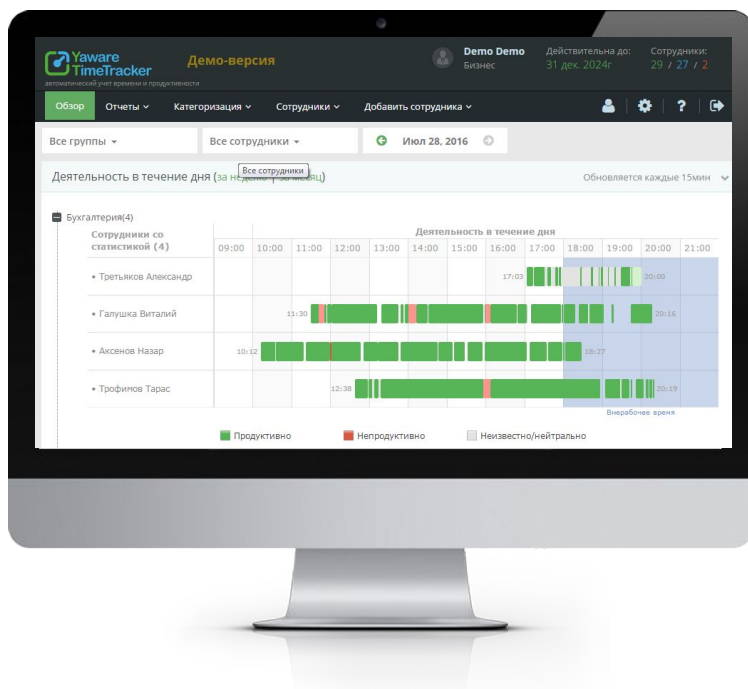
Yaware TimeTracker
автоматический учет времени и продуктивности

Демо-версия

Demo Demo
Бизнес

Действительна до:
31 дек. 2024г

Сотрудники:
29 / 27 / 2

Обзор Отчеты Категоризация Сотрудники Добавить сотрудника

Все группы
Все сотрудники
Все сотрудники
Июл 28, 2016

Деятельность в течение дня (за не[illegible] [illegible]сяц)

Обновляется каждые 15мин

Бухгалтерия(4)

Сотрудники со статистикой (4)

Деятельность в течение дня

| | 09:00 | 10:00 | 11:00 | 12:00 | 13:00 | 14:00 | 15:00 | 16:00 | 17:00 | 18:00 | 19:00 | 20:00 | 21:00 |
|---|---|---|---|---|---|---|---|---|---|---|---|---|---|
| • Третьяков Александр | | | | | | | | | 17:03 | | | 20:00 | |
| • Галушка Виталий | | | 11:30 | | | | | | | | | 20:16 | |
| • Аксенов Назар | | 10:12 | | | | | | | | 18:27 | | | |
| • Трофимов Тарас | | | | 12:38 | | | | | | | | 20:19 | |

Внерабочее время

Продуктивно
Непродуктивно
Неизвестно/нейтрально